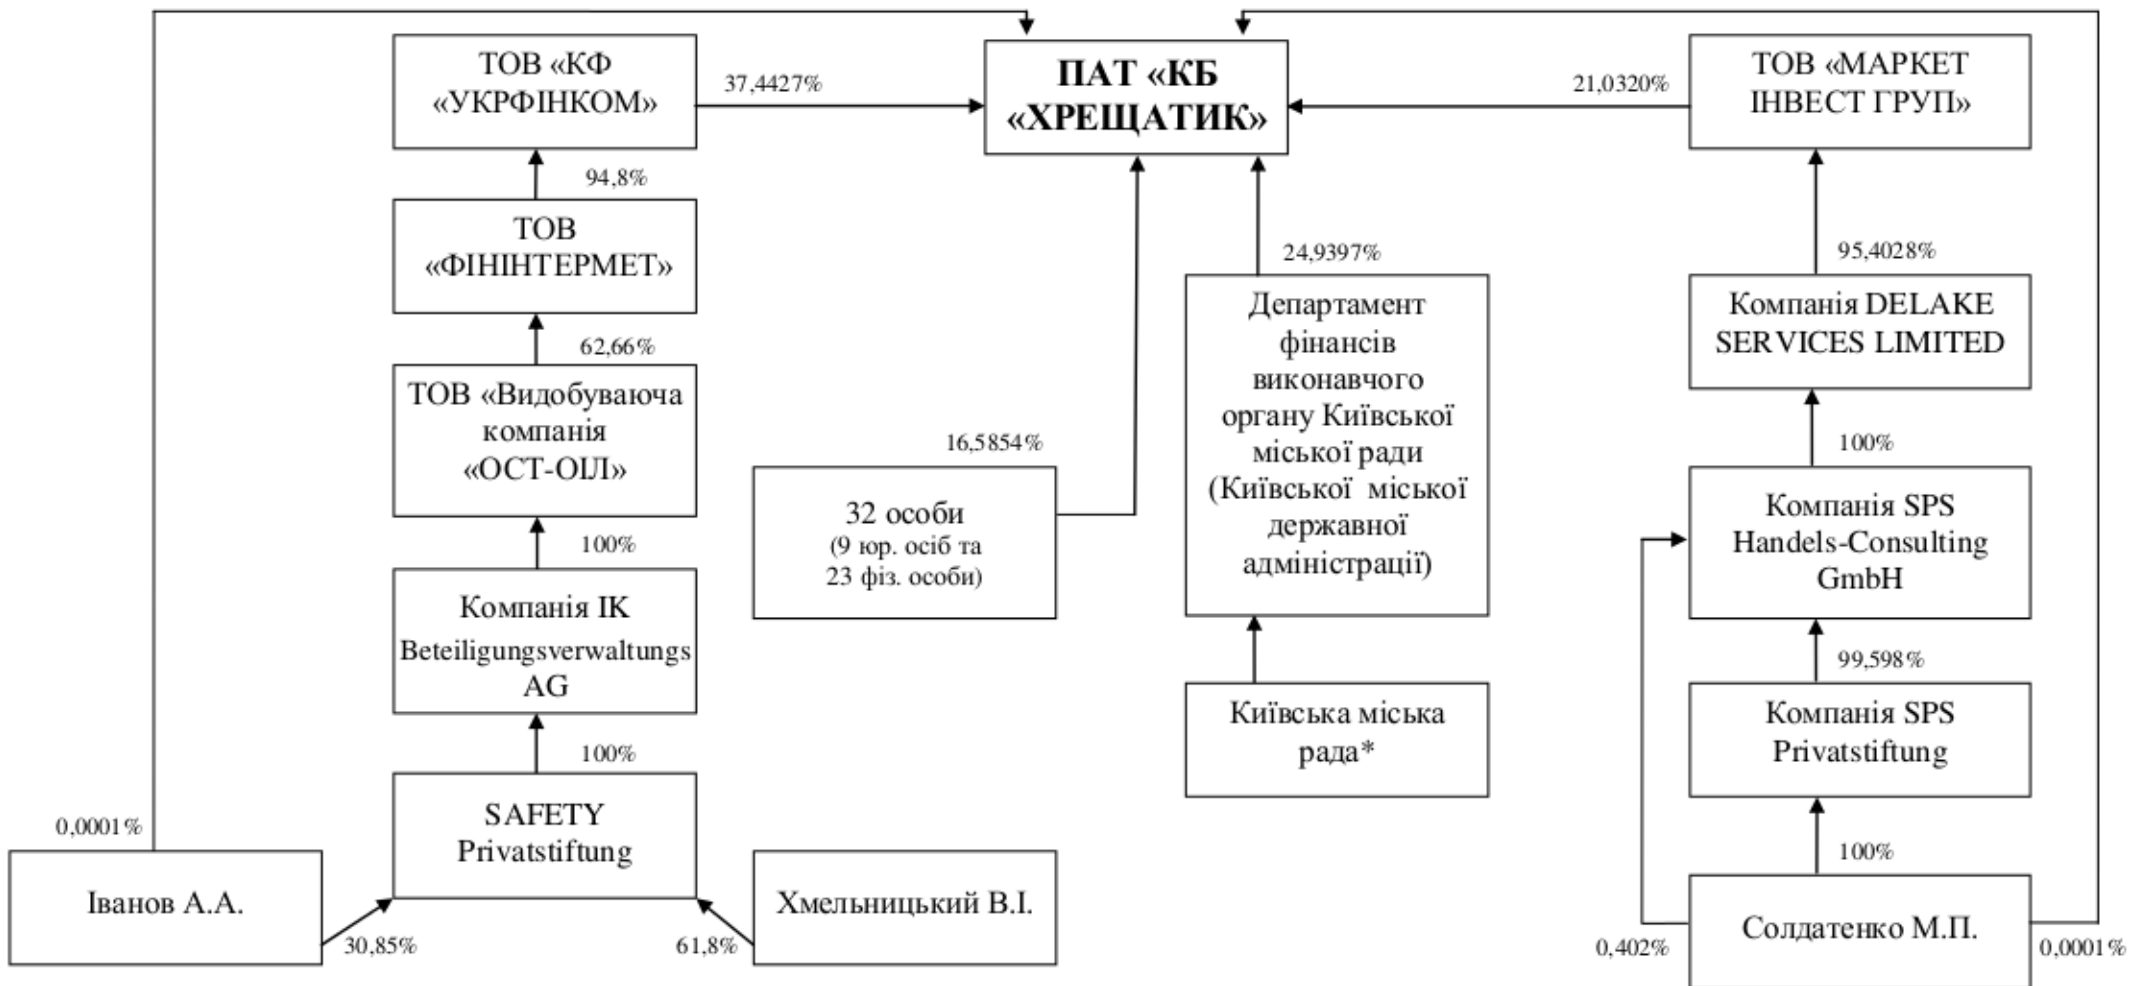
ТОВ «КФ «УКРФІНКОМ»

37,4427%

ПАТ «КБ «ХРЕЩАТИК»

21,0320%

ТОВ «МАРКЕТ ІНВЕСТ ГРУП»

94,8%

ТОВ «ФІНІНТЕРМЕТ»

24,9397%

95,4028%

62,66%

Департамент фінансів виконавчого органу Київської міської ради (Київської міської державної адміністрації)

Компанія DELAKE SERVICES LIMITED

ТОВ «Видобуваюча компанія «ОСТ-ОІЛ»

16,5854%

100%

32 особи
(9 юр. осіб та 23 фіз. особи)

Компанія SPS Handels-Consulting GmbH

100%

Компанія IK Beteiligungsverwaltungs AG

99,598%

Київська міська рада*

Компанія SPS Privatstiftung

100%

SAFETY Privatstiftung

0,0001%

100%

Іванов А.А.

30,85%

61,8%

Хмельницький В.І.

Солдатенко М.П.

0,402%

0,0001%